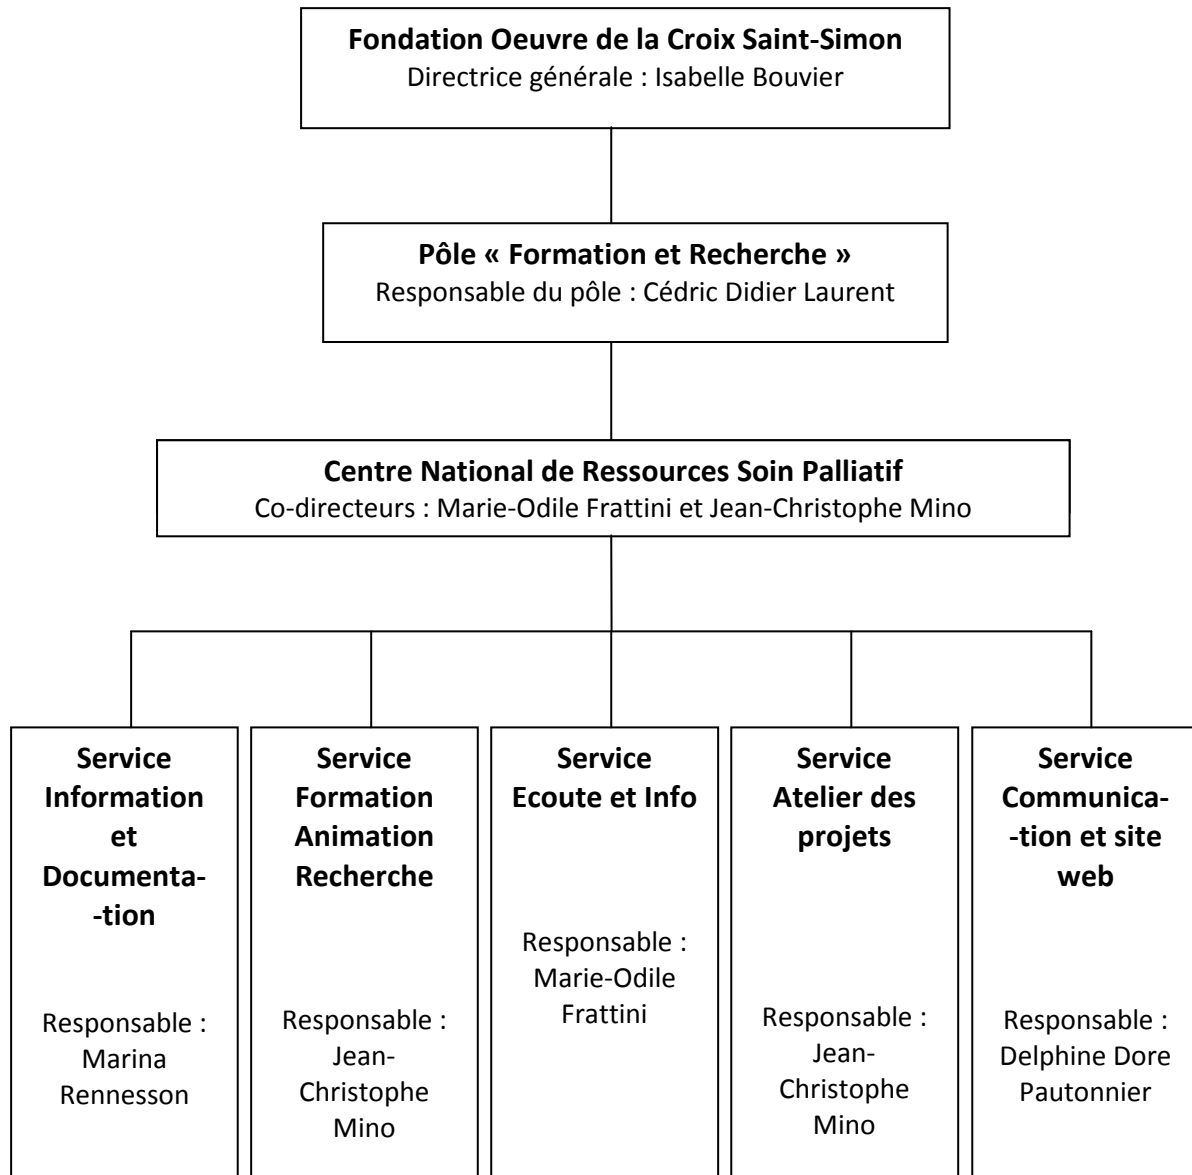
**Fondation Oeuvre de la Croix Saint-Simon**
Directrice générale : Isabelle Bouvier

**Pôle « Formation et Recherche »**
Responsable du pôle : Cédric Didier Laurent

**Centre National de Ressources Soin Palliatif**
Co-directeurs : Marie-Odile Frattini et Jean-Christophe Mino

**Service Information et Documentation**
Responsable : Marina Rennesson

**Service Formation Animation Recherche**
Responsable : Jean-Christophe Mino

**Service Ecoute et Info**
Responsable : Marie-Odile Frattini

**Service Atelier des projets**
Responsable : Jean-Christophe Mino

**Service Communication et site web**
Responsable : Delphine Dore Pautonnier